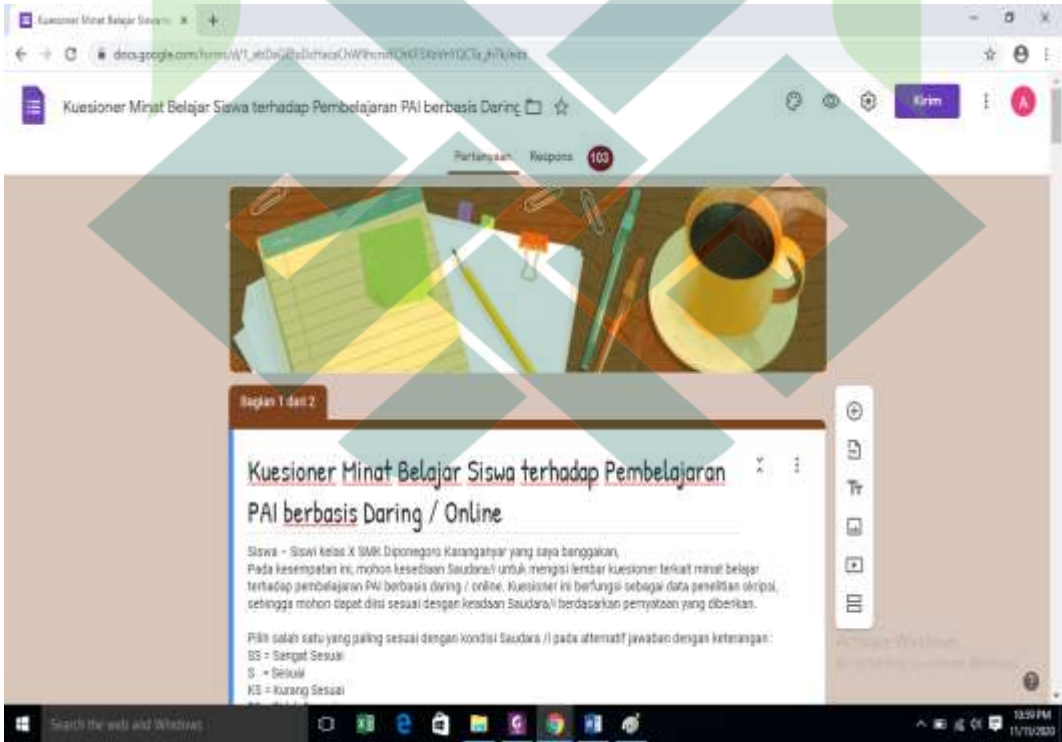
Kuesioner Minat Belajar Siswa × +

docs.google.com/forms/d/1_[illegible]/edit

Kuesioner Minat Belajar Siswa terhadap Pembelajaran PAI berbasis Daring

Kirim

A

Pertanyaan Respons 103

Bagian 1 dari 2

Kuesioner Minat Belajar Siswa terhadap Pembelajaran PAI berbasis Daring / Online

Siswa – Siswi kelas X SMK Diponegoro Karanganyar yang saya banggakan,
Pada kesempatan ini, mohon kesediaan Saudara/i untuk mengisi lembar kuesioner terkait minat belajar terhadap pembelajaran PAI berbasis daring / online. Kuesioner ini berfungsi sebagai data penelitian skripsi, sehingga mohon dapat diisi sesuai dengan keadaan Saudara/i berdasarkan pernyataan yang diberikan.

Pilih salah satu yang paling sesuai dengan kondisi Saudara /i pada alternatif jawaban dengan keterangan :
SS = Sangat Sesuai
S = Sesuai
KS = Kurang Sesuai

Activate Windows
Go to Settings to activate Windows.

Search the web and Windows

10:59 PM
11/10/2020